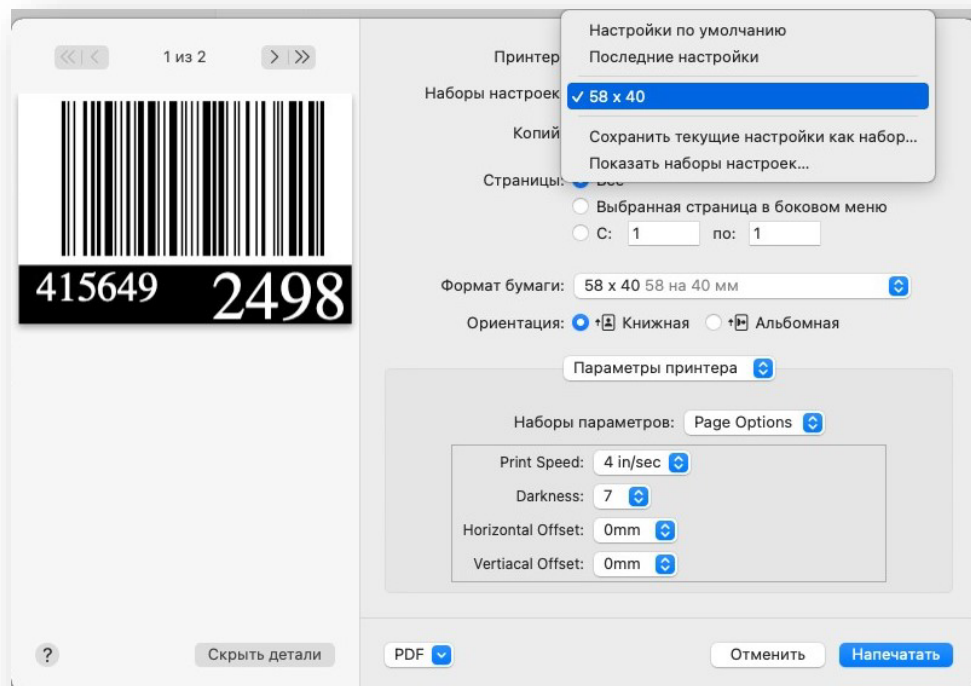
1 из 2

415649 2498

Принтер

Наборы настроек

Копии

Страницы: Все

Настройки по умолчанию
Последние настройки
✓ 58 x 40
Сохранить текущие настройки как набор...
Показать наборы настроек...

Выбранная страница в боковом меню
С: 1 по: 1

Формат бумаги: 58 x 40 58 на 40 мм

Ориентация: Книжная Альбомная

Параметры принтера

Наборы параметров: Page Options

Print Speed: 4 in/sec
Darkness: 7
Horizontal Offset: 0mm
Vertiacal Offset: 0mm

?
Скрыть детали
PDF
Отменить
Напечатать